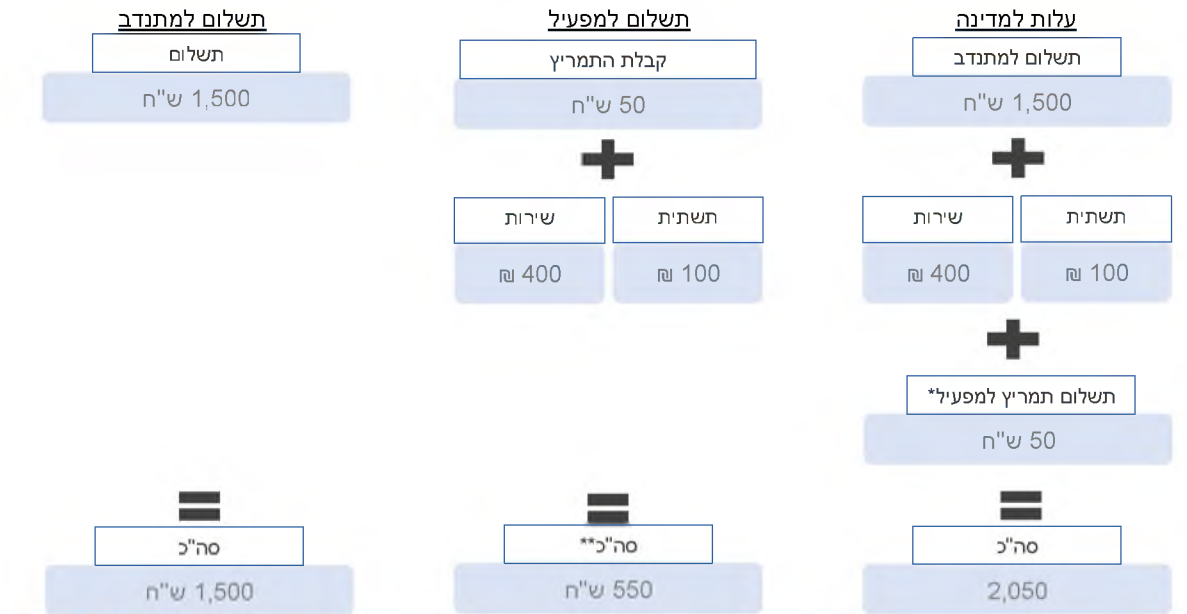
עלות למדינה

תשלום למתנדב

1,500 ש"ח

תשתית

100 ₪

שירות

400 ₪

תשלום תמריץ למפעיל*

50 ש"ח

סה"כ

2,050

תשלום למפעיל

קבלת התמריץ

50 ש"ח

תשתית

100 ₪

שירות

400 ₪

סה"כ**

550 ש"ח

תשלום למתנדב

תשלום

1,500 ש"ח

סה"כ

1,500 ש"ח